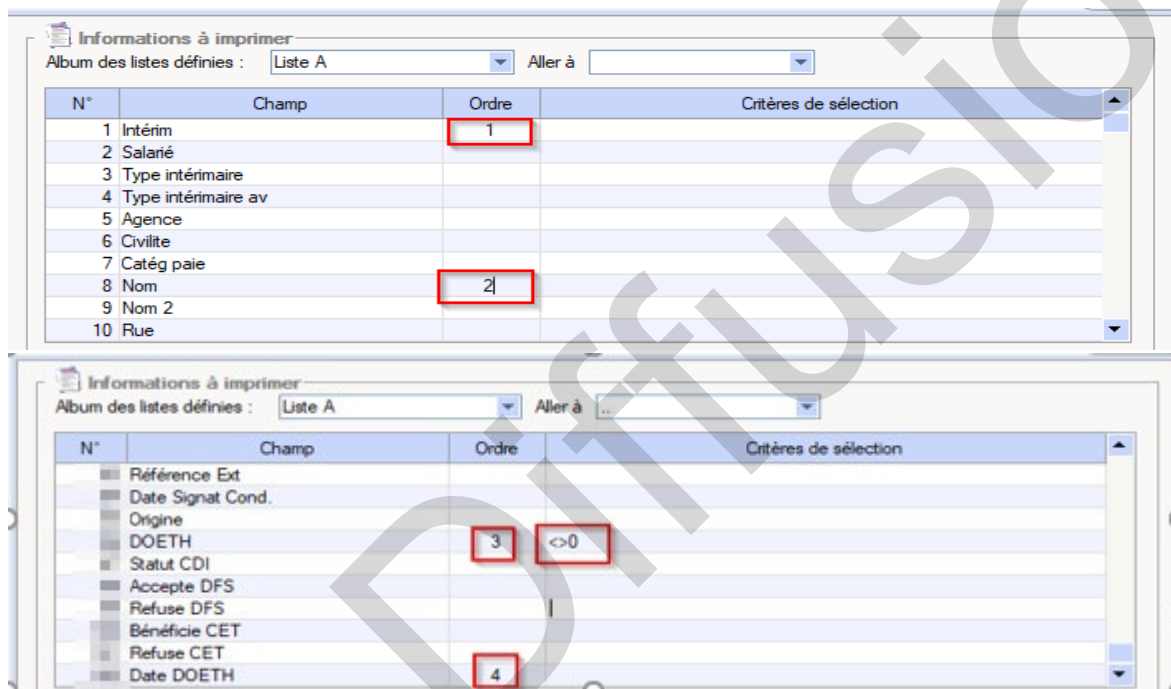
Informations à imprimer

Album des listes définies : Liste A Aller à

| N° | Champ | Ordre | Critères de sélection |
|---|---|---|---|
| 1 | Intérim | 1 | |
| 2 | Salarié | | |
| 3 | Type intérimaire | | |
| 4 | Type intérimaire av | | |
| 5 | Agence | | |
| 6 | Civilite | | |
| 7 | Catég paie | | |
| 8 | Nom | 2 | |
| 9 | Nom 2 | | |
| 10 | Rue | | |

Informations à imprimer

Album des listes définies : Liste A Aller à ..

| N° | Champ | Ordre | Critères de sélection |
|---|---|---|---|
| | Référence Ext | | |
| | Date Signat Cond. | | |
| | Origine | | |
| | DOETH | 3 | <>0 |
| | Statut CDI | | |
| | Accepte DFS | | |
| | Refuse DFS | | |
| | Bénéficie CET | | |
| | Refuse CET | | |
| | Date DOETH | 4 | |

Diffusion